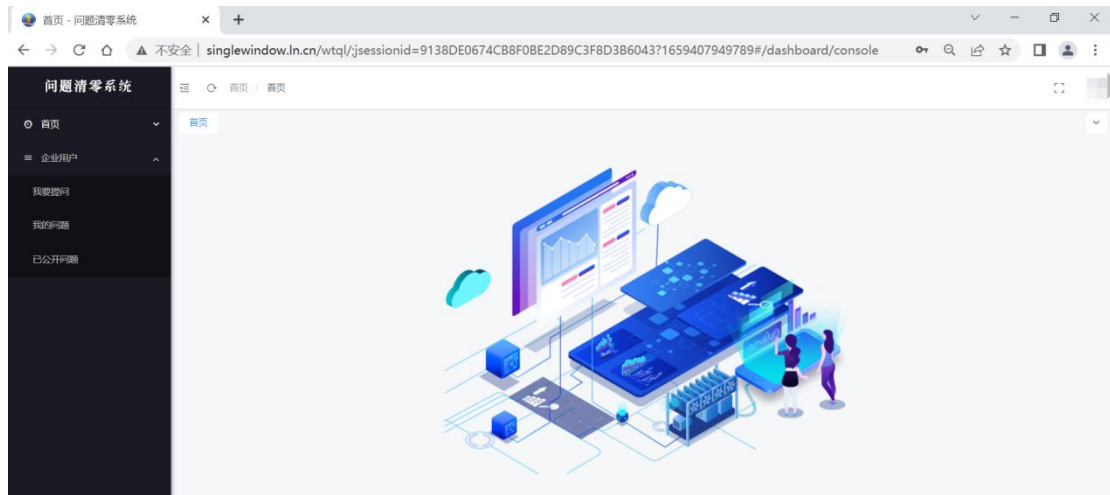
首页 - 问题清零系统

不安全 | singlewindow.ln.cn/wtql/;jsessionid=9138DE0674CB8F0BE2D89C3F8D3B6043?1659407949789#/dashboard/console

问题清零系统

首页

企业用户

我要提问

我的问题

已公开问题

首页 / 首页

首页